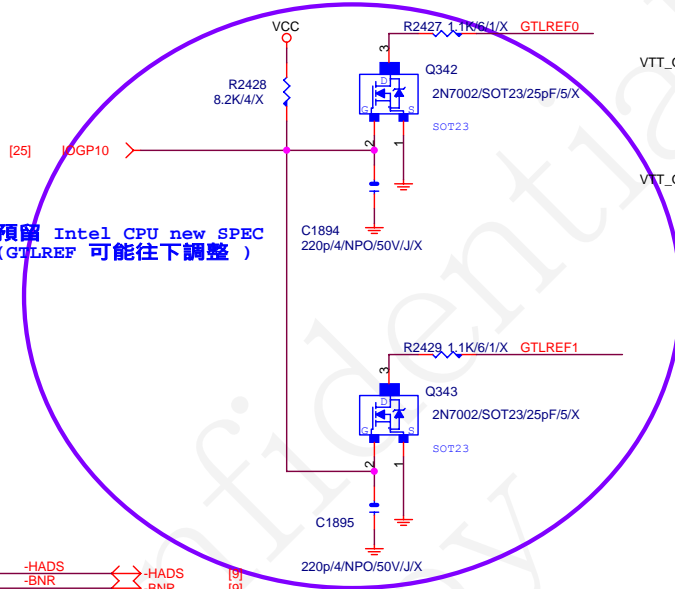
VCC

R2427 1.1K/6/1/X GTLREF0

VTT_C

R2428
8.2K/4/X

3

Q342
2N7002/SOT23/25pF/5/X

D
G S
SOT23

[25] IOGP10

2

1

VTT_C

預留 Intel CPU new SPEC
(GTLREF 可能往下調整 )

C1894
220p/4/NPO/50V/J/X

R2429 1.1K/6/1/X GTLREF1

3

Q343
2N7002/SOT23/25pF/5/X

D
G S
SOT23

2

1

C1895

-HADS
-BNR
-HADS
BNR
[9]
[9]

220p/4/NPO/50V/J/X

Confidential